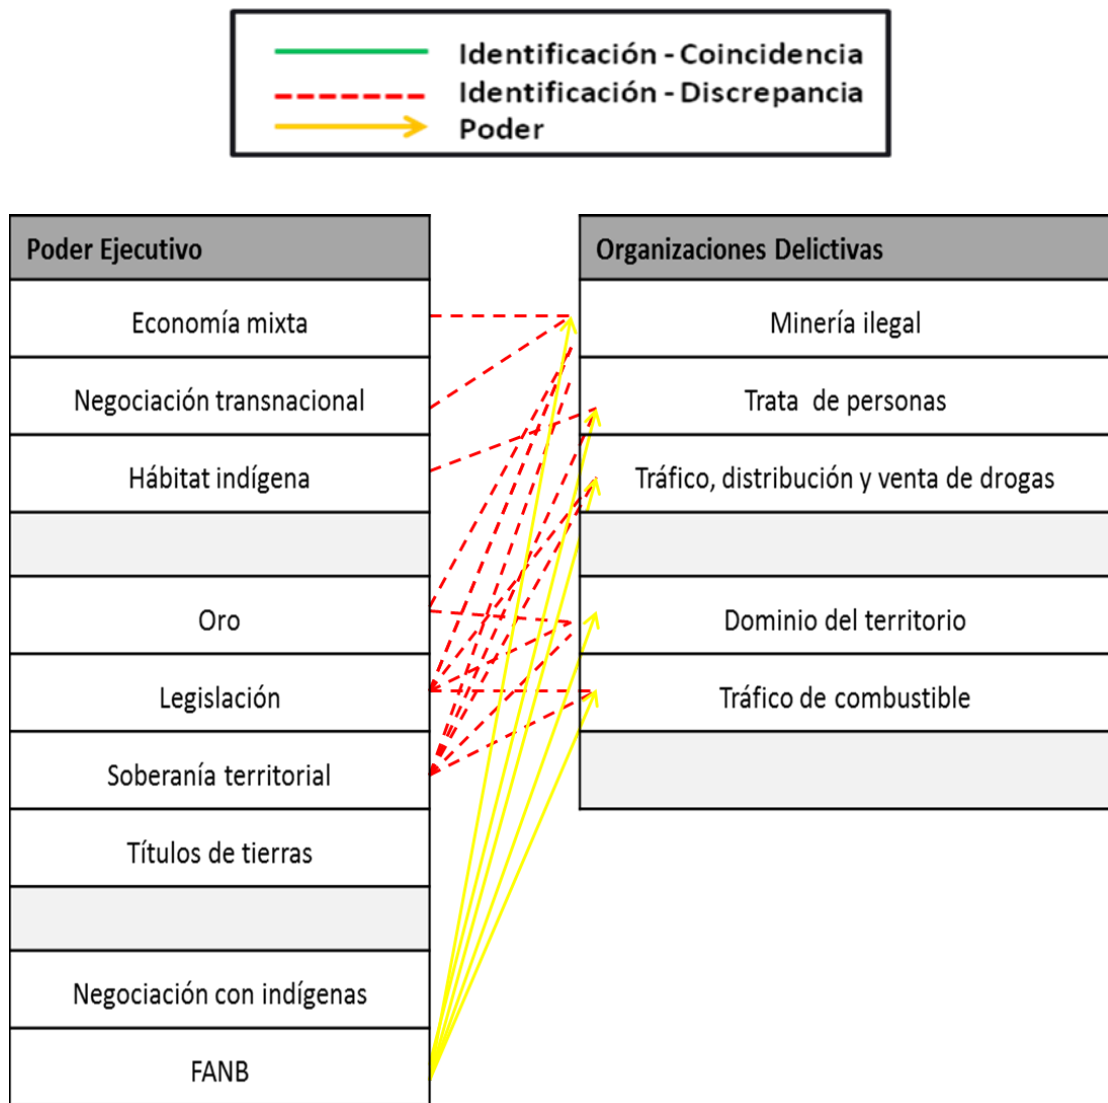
Identificación - Coincidencia
Identificación - Discrepancia
Poder

Poder Ejecutivo

Economía mixta

Negociación transnacional

Hábitat indígena

Oro

Legislación

Soberanía territorial

Títulos de tierras

Negociación con indígenas

FANB

Organizaciones Delictivas

Minería ilegal

Trata de personas

Tráfico, distribución y venta de drogas

Dominio del territorio

Tráfico de combustible